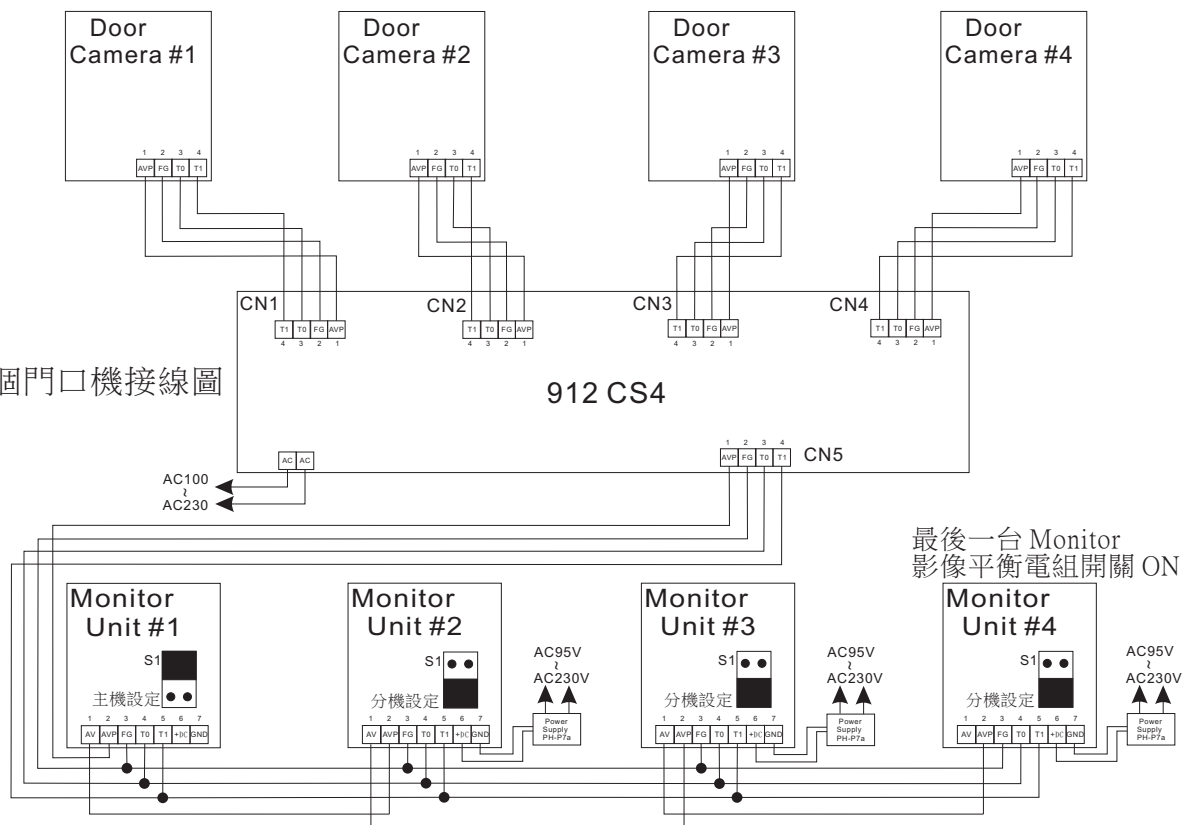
Door Camera #1
1 2 3 4
AVP FG T0 T1

Door Camera #2
1 2 3 4
AVP FG T0 T1

Door Camera #3
1 2 3 4
AVP FG T0 T1

Door Camera #4
1 2 3 4
AVP FG T0 T1

CN1
T1 T0 FG AVP
4 3 2 1

CN2
T1 T0 FG AVP
4 3 2 1

CN3
T1 T0 FG AVP
4 3 2 1

CN4
T1 T0 FG AVP
4 3 2 1

個門口機接線圖

912 CS4

AC AC
AC100 ~ AC230

1 2 3 4
AVP FG T0 T1
CN5

最後一台 Monitor
影像平衡電組開關 ON

Monitor Unit #1
S1
主機設定
1 2 3 4 5 6 7
AV AVP FG T0 T1 +DC GND

Monitor Unit #2
S1
分機設定
1 2 3 4 5 6 7
AV AVP FG T0 T1 +DC GND
AC95V ~ AC230V
Power Supply PH-P7a

Monitor Unit #3
S1
分機設定
1 2 3 4 5 6 7
AV AVP FG T0 T1 +DC GND
AC95V ~ AC230V
Power Supply PH-P7a

Monitor Unit #4
S1
分機設定
1 2 3 4 5 6 7
AV AVP FG T0 T1 +DC GND
AC95V ~ AC230V
Power Supply PH-P7a